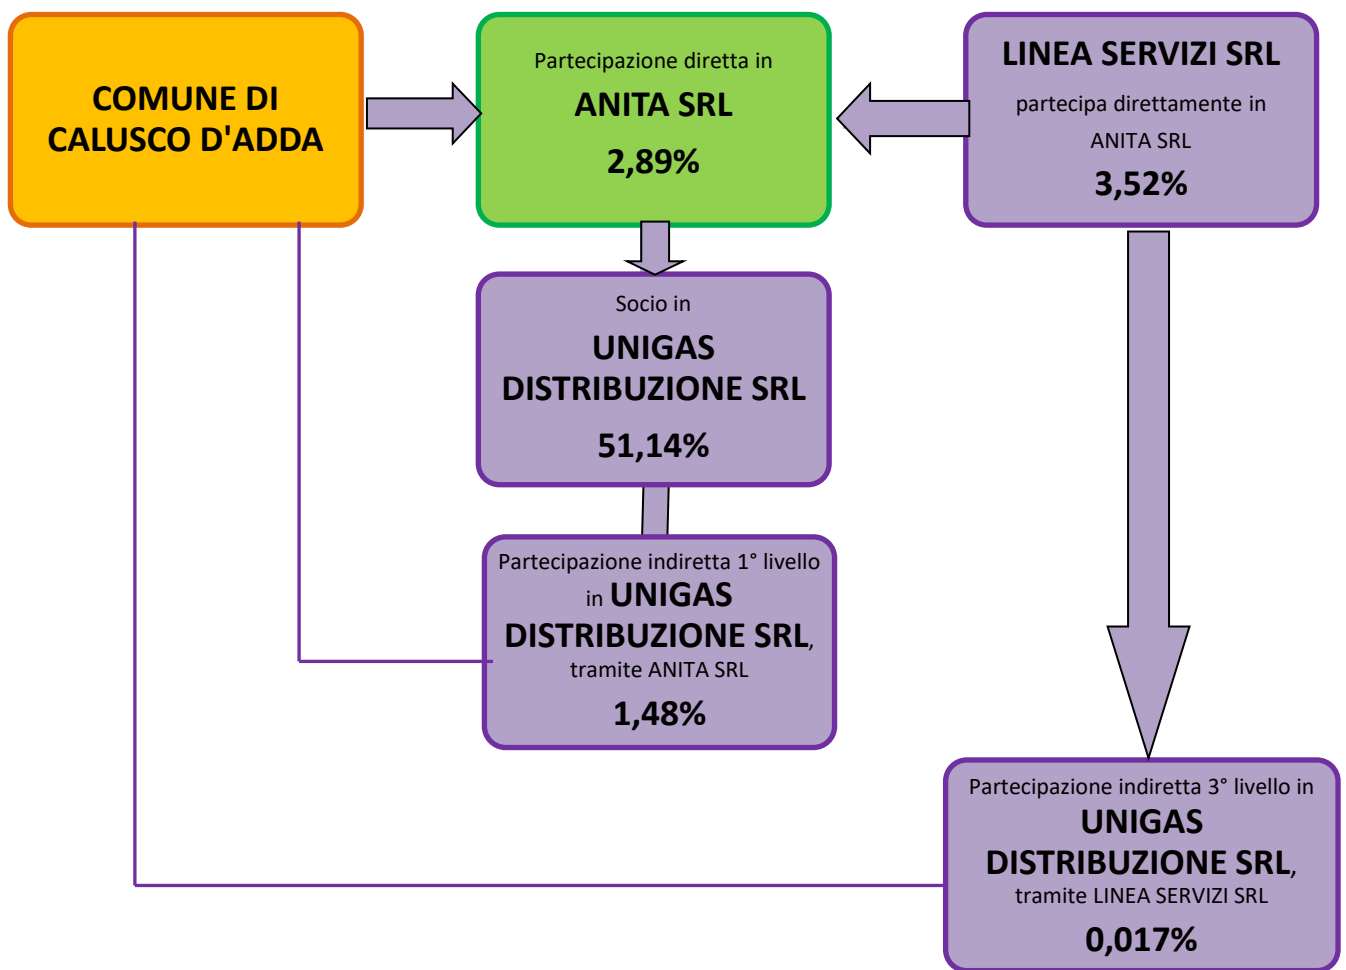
COMUNE DI CALUSCO D'ADDA

Partecipazione diretta in
ANITA SRL
2,89%

LINEA SERVIZI SRL
partecipa direttamente in
ANITA SRL
3,52%

Socio in
UNIGAS DISTRIBUZIONE SRL
51,14%

Partecipazione indiretta 1° livello in UNIGAS DISTRIBUZIONE SRL, tramite ANITA SRL
1,48%

Partecipazione indiretta 3° livello in UNIGAS DISTRIBUZIONE SRL, tramite LINEA SERVIZI SRL
0,017%